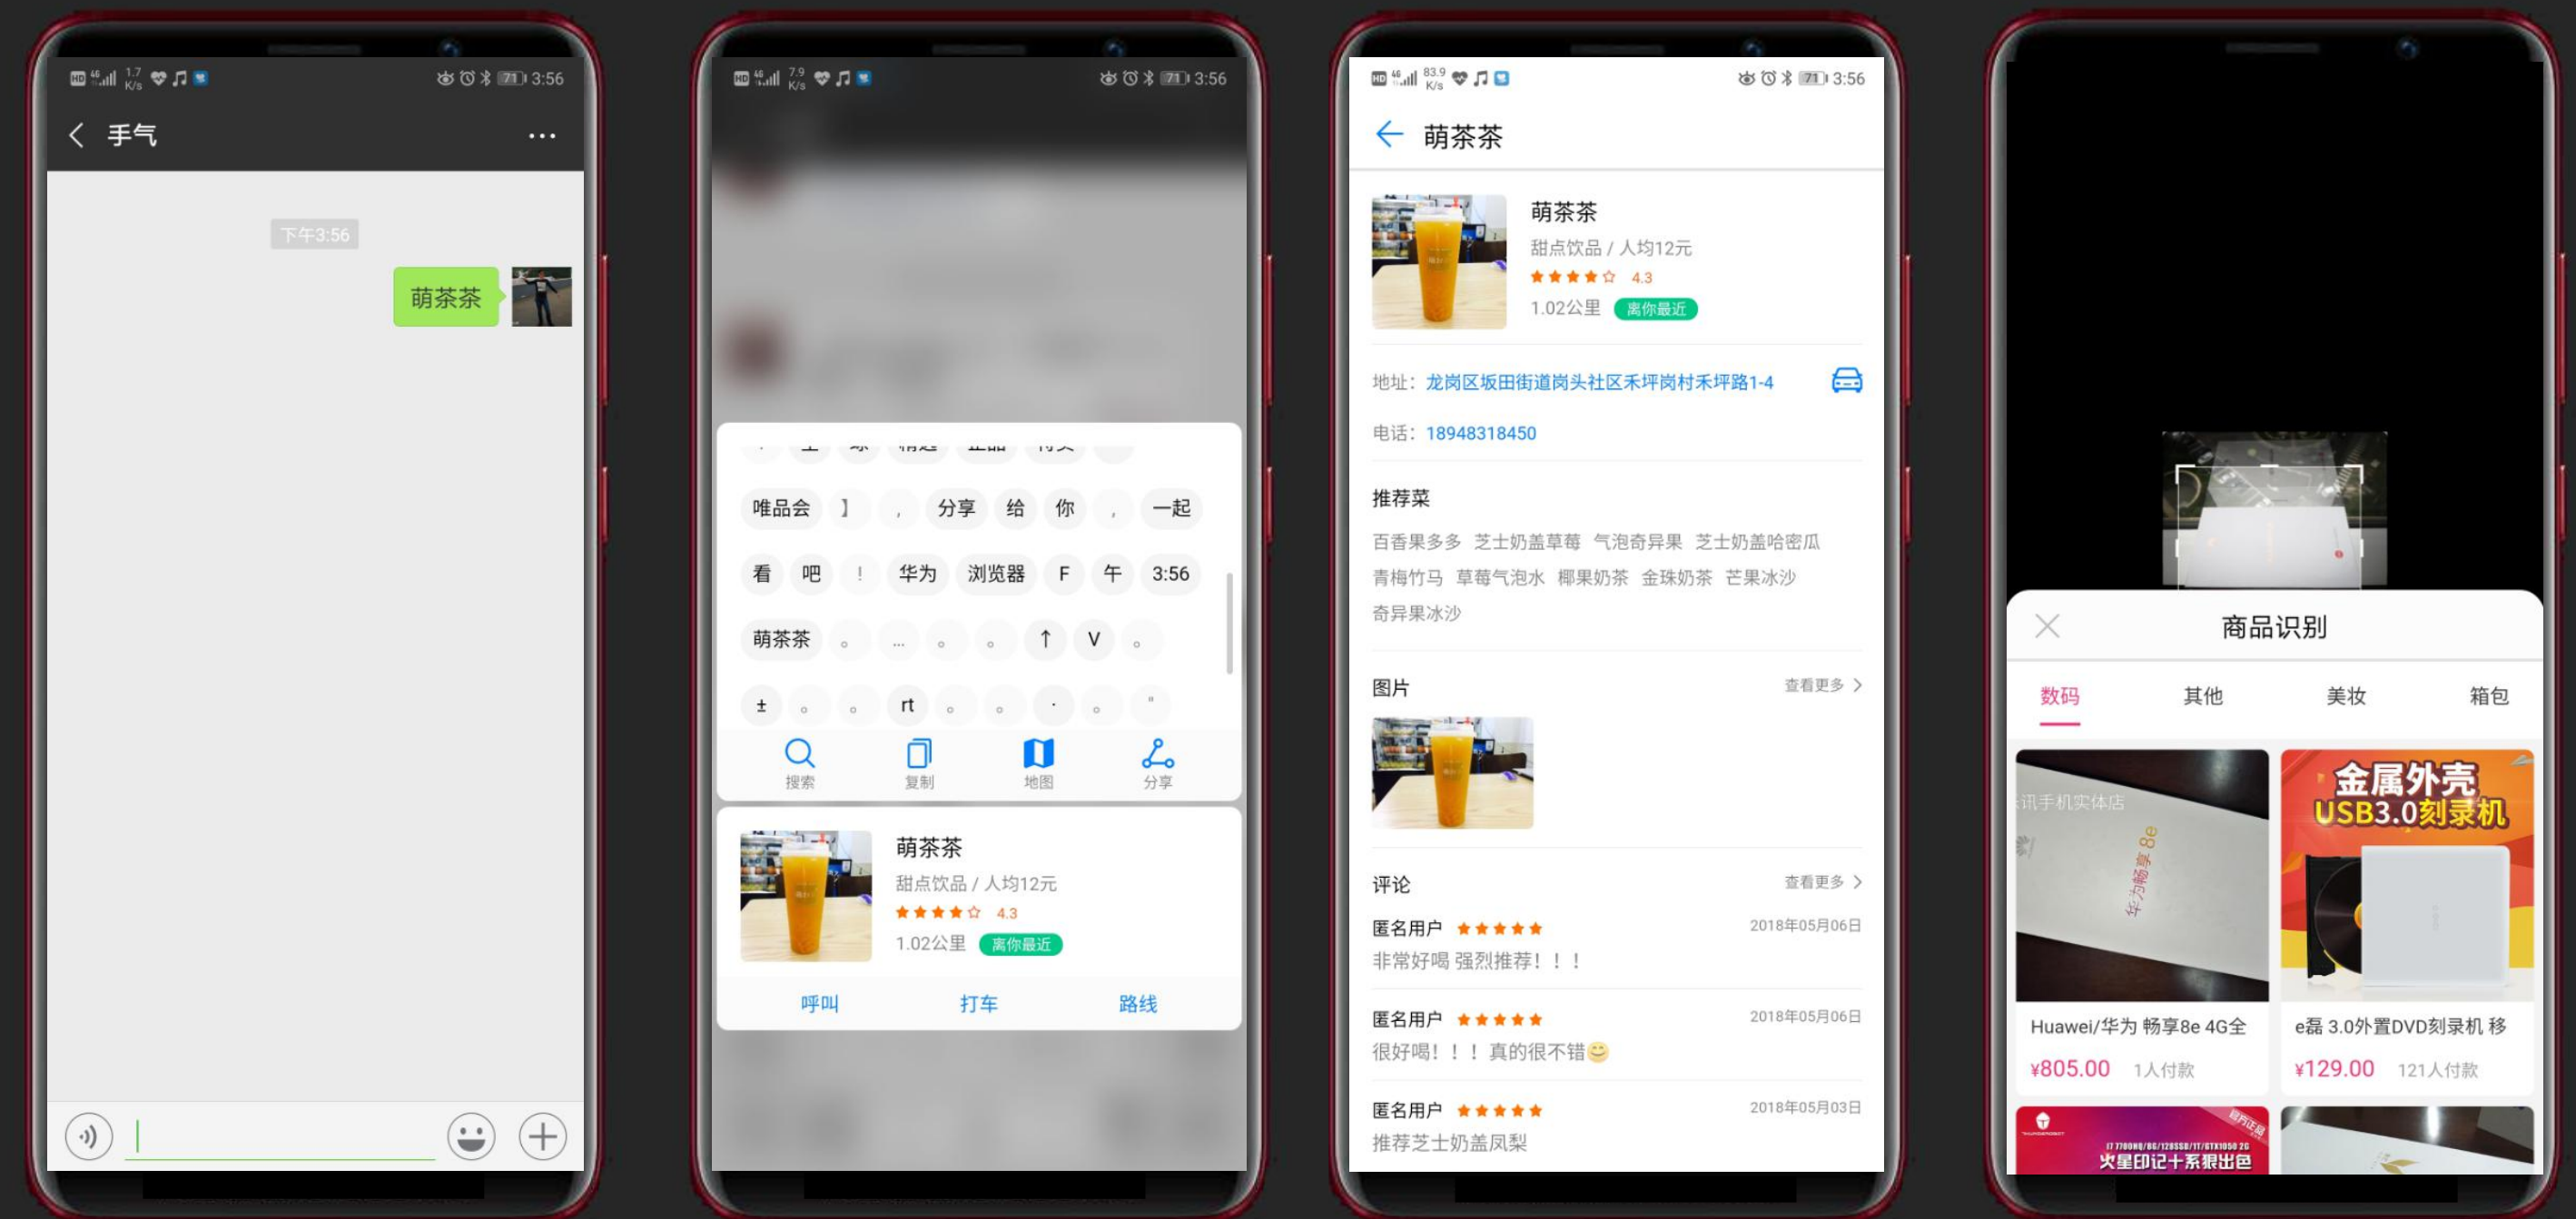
HD 4G 1.7 K/s 71 3:56

手气

下午3:56

萌茶茶

HD 4G 7.9 K/s 71 3:56

唯品会 】 , 分享 给 你 , 一起

看 吧 ! 华为 浏览器 F 午 3:56

萌茶茶 。 ... 。 。 ↑ V 。

± 。 。 rt 。 。 · 。 "

搜索 复制 地图 分享

萌茶茶
甜点饮品 / 人均12元
4.3
1.02公里 离你最近

呼叫 打车 路线

HD 4G 83.9 K/s 71 3:56

萌茶茶

萌茶茶
甜点饮品 / 人均12元
4.3
1.02公里 离你最近

地址：龙岗区坂田街道岗头社区禾坪岗村禾坪路1-4

电话：18948318450

推荐菜

百香果多多 芝士奶盖草莓 气泡奇异果 芝士奶盖哈密瓜 青梅竹马 草莓气泡水 椰果奶茶 金珠奶茶 芒果冰沙 奇异果冰沙

图片 查看更多 >

评论 查看更多 >

匿名用户 2018年05月06日
非常好喝 强烈推荐！！！

匿名用户 2018年05月06日
很好喝！！！ 真的很不错😊

匿名用户 2018年05月03日
推荐芝士奶盖凤梨

商品识别

数码 其他 美妆 箱包

讯手机实体店
华为畅享8e

金属外壳
USB3.0刻录机

Huawei/华为 畅享8e 4G全
¥805.00 1人付款

e磊 3.0外置DVD刻录机 移
¥129.00 121人付款

火星印记十系狠出色